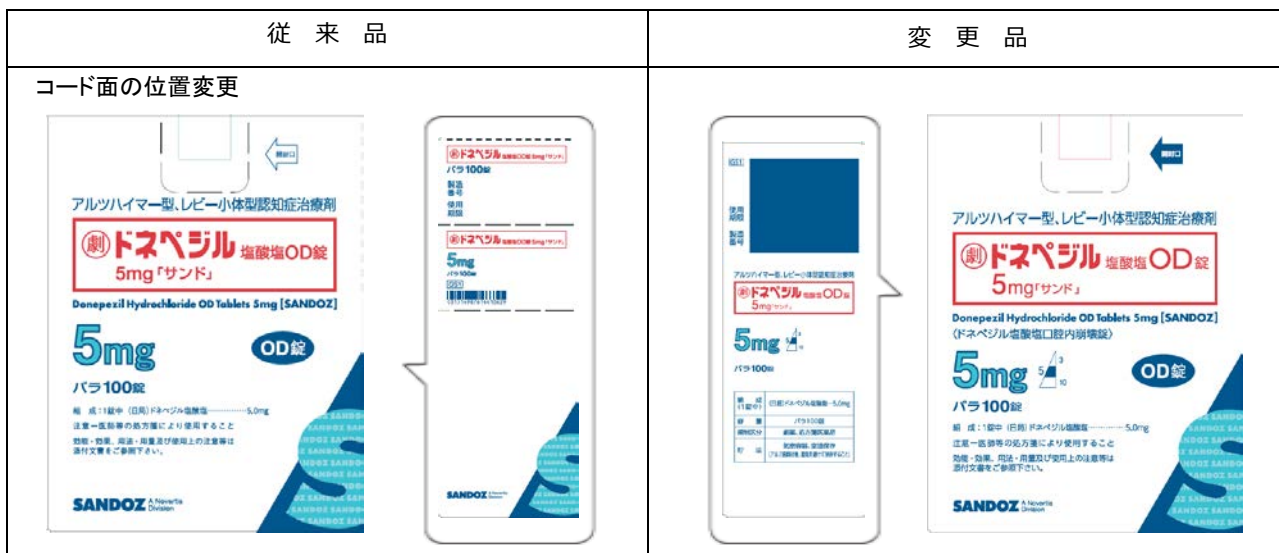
| 従 来 品 | 変 更 品 |
|---|---|
| コード面の位置変更 | |
| 開封口 アルツハイマー型、レビー小体型認知症治療剤 劇 ドネペジル 塩酸塩OD錠 5mg「サンド」 Donepezil Hydrochloride OD Tablets 5mg [SANDOZ] 5mg OD錠 バラ100錠 組 成:1錠中 (日局) ドネペジル塩酸塩……5.0mg 注意ー医師等の処方箋により使用すること 効能・効果、用法・用量及び使用上の注意等は添付文書をご参照下さい。 SANDOZ A Novartis Division | 開封口 アルツハイマー型、レビー小体型認知症治療剤 劇 ドネペジル 塩酸塩OD錠 5mg「サンド」 Donepezil Hydrochloride OD Tablets 5mg [SANDOZ] (ドネペジル塩酸塩口腔内崩壊錠) 5mg OD錠 バラ100錠 組 成:1錠中 (日局) ドネペジル塩酸塩……5.0mg 注意ー医師等の処方箋により使用すること 効能・効果、用法・用量及び使用上の注意等は添付文書をご参照下さい。 SANDOZ A Novartis Division |
| 劇 ドネペジル 塩酸塩OD錠5mg「サンド」 バラ100錠 製造番号 使用期限 劇 ドネペジル 塩酸塩OD錠5mg「サンド」 5mg バラ100錠 SANDOZ | 使用期限 製造番号 アルツハイマー型、レビー小体型認知症治療剤 劇 ドネペジル 塩酸塩OD錠 5mg「サンド」 5mg バラ100錠 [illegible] SANDOZ |